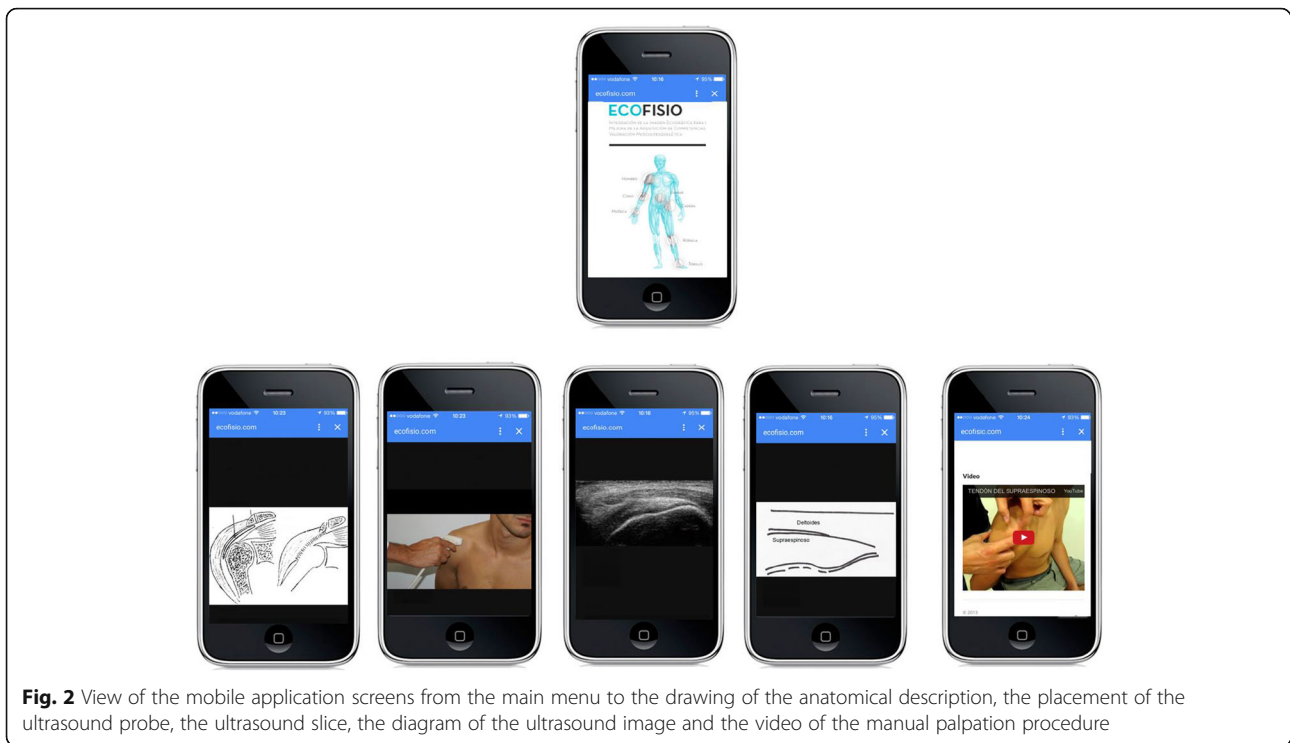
●●○○○ vodafone 10:16 95%

ecofisio.com

ECOFISIO

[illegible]

Hombro

Codo

Muñeca

Cadera

Rodilla

Tobillo

●●○○○ vodafone 10:23 95%

ecofisio.com

●●○○○ vodafone 10:23 95%

ecofisio.com

●●○○○ vodafone 10:16 95%

ecofisio.com

●●○○○ vodafone 10:16 95%

ecofisio.com

Deltoides

Supraespinoso

●●○○○ vodafone 10:24 95%

ecofisio.com

Video

TENDÓN DEL SUPRAESPINOSO

YouTube

© 2013

Fig. 2 View of the mobile application screens from the main menu to the drawing of the anatomical description, the placement of the ultrasound probe, the ultrasound slice, the diagram of the ultrasound image and the video of the manual palpation procedure